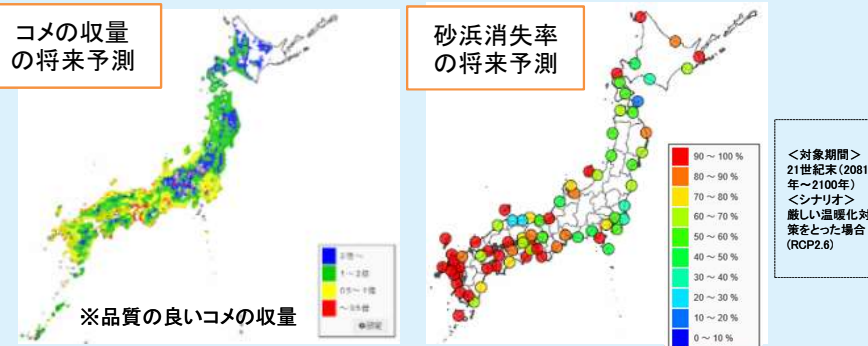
コメの収量
の将来予測

2倍～
1～2倍
0.5～1倍
～0.5倍
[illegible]

※品質の良いコメの収量

砂浜消失率
の将来予測

90～100 %
80～90 %
70～80 %
60～70 %
50～60 %
40～50 %
30～40 %
20～30 %
10～20 %
0～10 %

＜対象期間＞
21世紀末（2081年～2100年）
＜シナリオ＞
厳しい温暖化対策をとった場合
(RCP2.6)